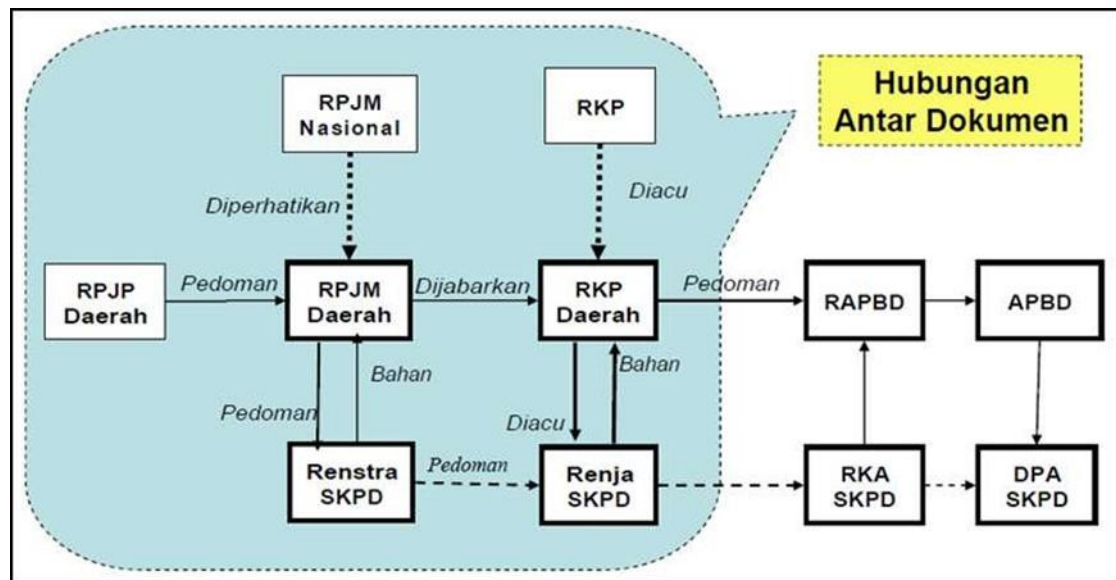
Hubungan Antar Dokumen

RPJM Nasional

RKP

Diperhatikan

Diacu

RPJP Daerah

Pedoman

RPJM Daerah

Dijabarkan

RKP Daerah

Pedoman

RAPBD

APBD

Bahan

Bahan

Pedoman

Diacu

Renstra SKPD

Pedoman

Renja SKPD

RKA SKPD

DPA SKPD